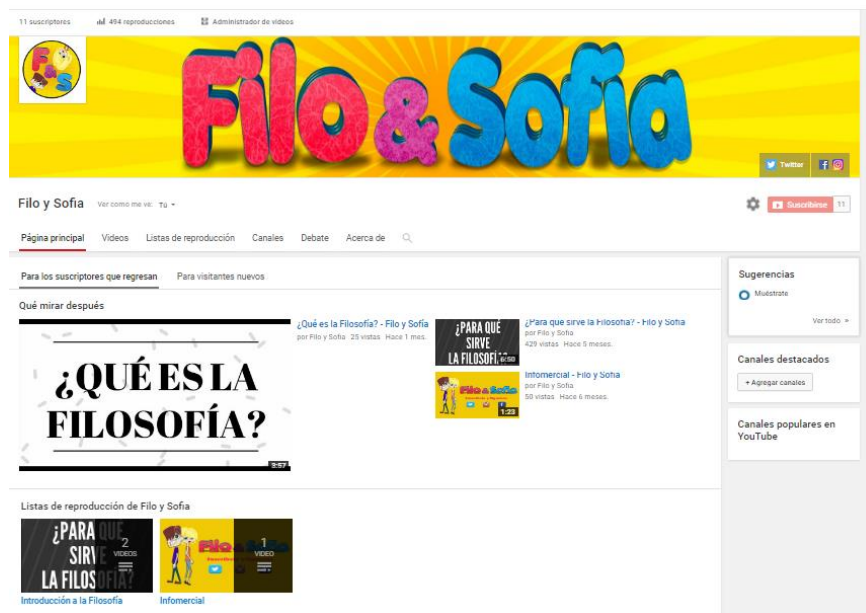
11 suscriptores 494 reproducciones Administrador de videos

F&S

Filo & Sofia

Twitter

Filo y Sofia Ver como me ve: Tú

Suscribirse 11

Página principal Videos Listas de reproducción Canales Debate Acerca de

Para los suscriptores que regresan Para visitantes nuevos

Qué mirar después

¿QUÉ ES LA FILOSOFÍA?

3:57

¿Qué es la Filosofía? - Filo y Sofia
por Filo y Sofia 25 vistas Hace 1 mes.

¿PARA QUÉ SIRVE LA FILOSOFÍ

6:50

¿Para que sirve la Filosofía? - Filo y Sofia
por Filo y Sofia
429 vistas Hace 5 meses.

Filo & Sofia

1:23

Infomercial - Filo y Sofia
por Filo y Sofia
50 vistas Hace 6 meses.

Sugerencias

Muéstrate

Ver todo »

Canales destacados

+ Agregar canales

Canales populares en YouTube

Listas de reproducción de Filo y Sofia

¿PARA QUÉ SIRVE LA FILOS

2 VIDEOS

Filo & Sofia

1 VIDEO

Introducción a la Filosofía

Infomercial